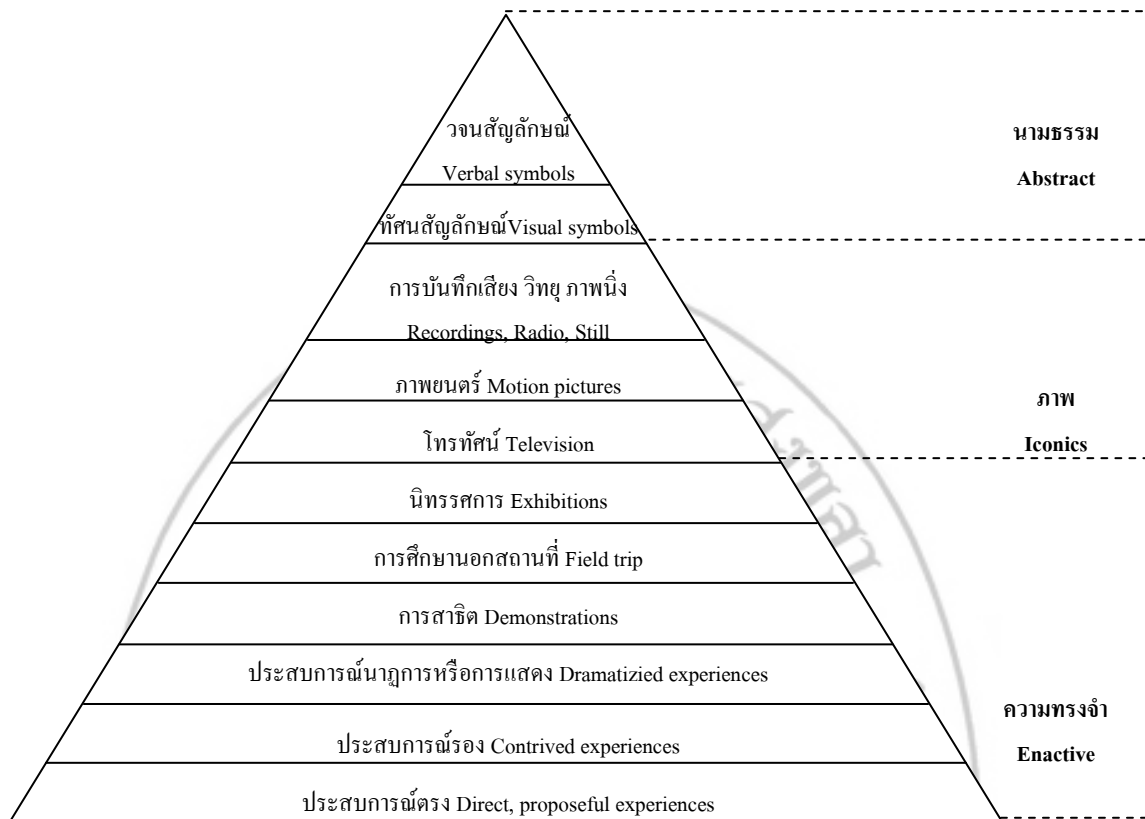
วจนสัญลักษณ์

Verbal symbols

ทัศนสัญลักษณ์Visual symbols

การบันทึกเสียง วิทยุ ภาพนิ่ง

Recordings, Radio, Still

ภาพยนตร์ Motion pictures

โทรทัศน์ Television

นิทรรศการ Exhibitions

การศึกษานอกสถานที่ Field trip

การสาธิต Demonstrations

ประสบการณ์นาฏการหรือการแสดง Dramatizied experiences

ประสบการณ์รอง Contrived experiences

ประสบการณ์ตรง Direct, proposeful experiences

นามธรรม

Abstract

ภาพ

Iconics

ความทรงจำ

Enactive